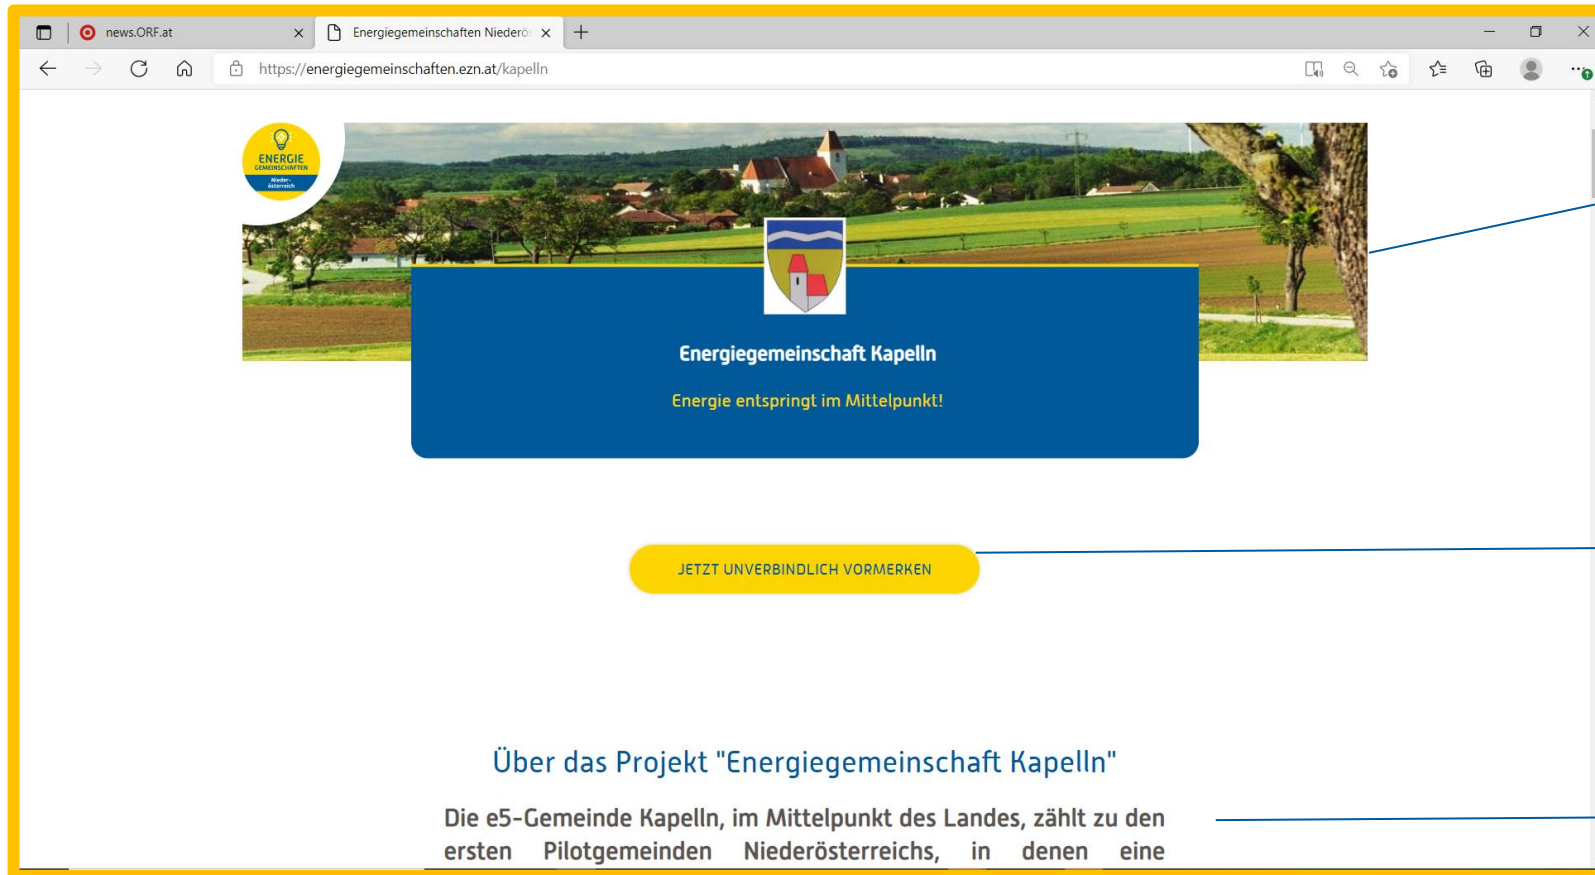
news.ORF.at

Energiegemeinschaften Niederö

https://energiegemeinschaften.ezn.at/kapelln

ENERGIE GEMEINSCHAFTEN Nieder-österreich

Energiegemeinschaft Kapelln

Energie entspringt im Mittelpunkt!

JETZT UNVERBINDLICH VORMERKEN

Über das Projekt "Energiegemeinschaft Kapelln"

Die e5-Gemeinde Kapelln, im Mittelpunkt des Landes, zählt zu den ersten Pilotgemeinden Niederösterreichs, in denen eine